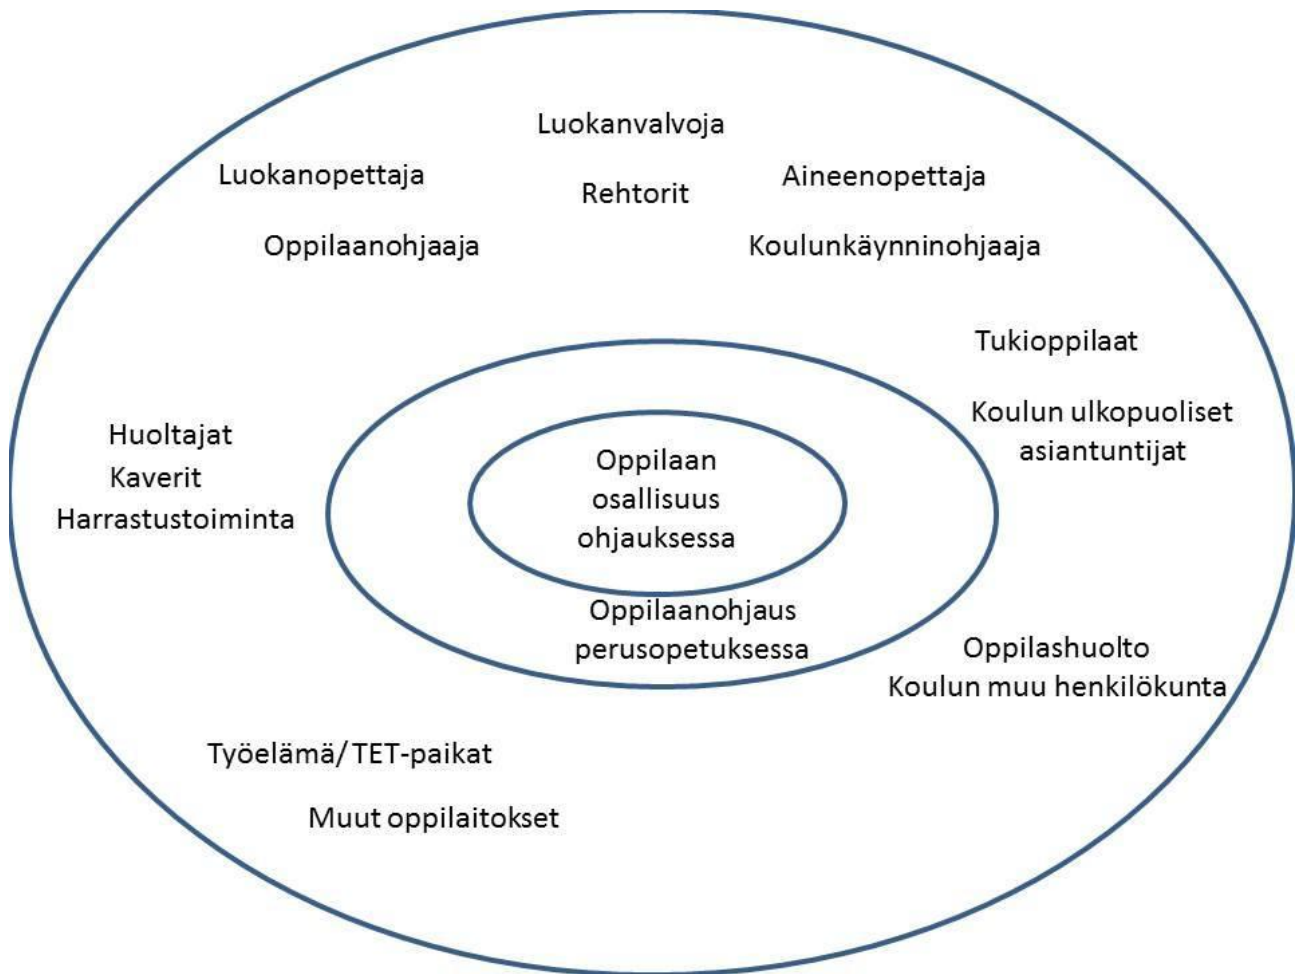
Luokanvalvoja

Luokanopettaja

Rehtorit

Aineenopettaja

Oppilaanohjaaja

Koulunkäynninohjaaja

Tukioppilaat

Koulun ulkopuoliset asiantuntijat

Huoltajat
Kaverit
Harrastustoiminta

Oppilaan osallisuus ohjauksessa

Oppilaanohjaus perusopetuksessa

Oppilashuolto
Koulun muu henkilökunta

Työelämä/TET-paikat

Muut oppilaitokset